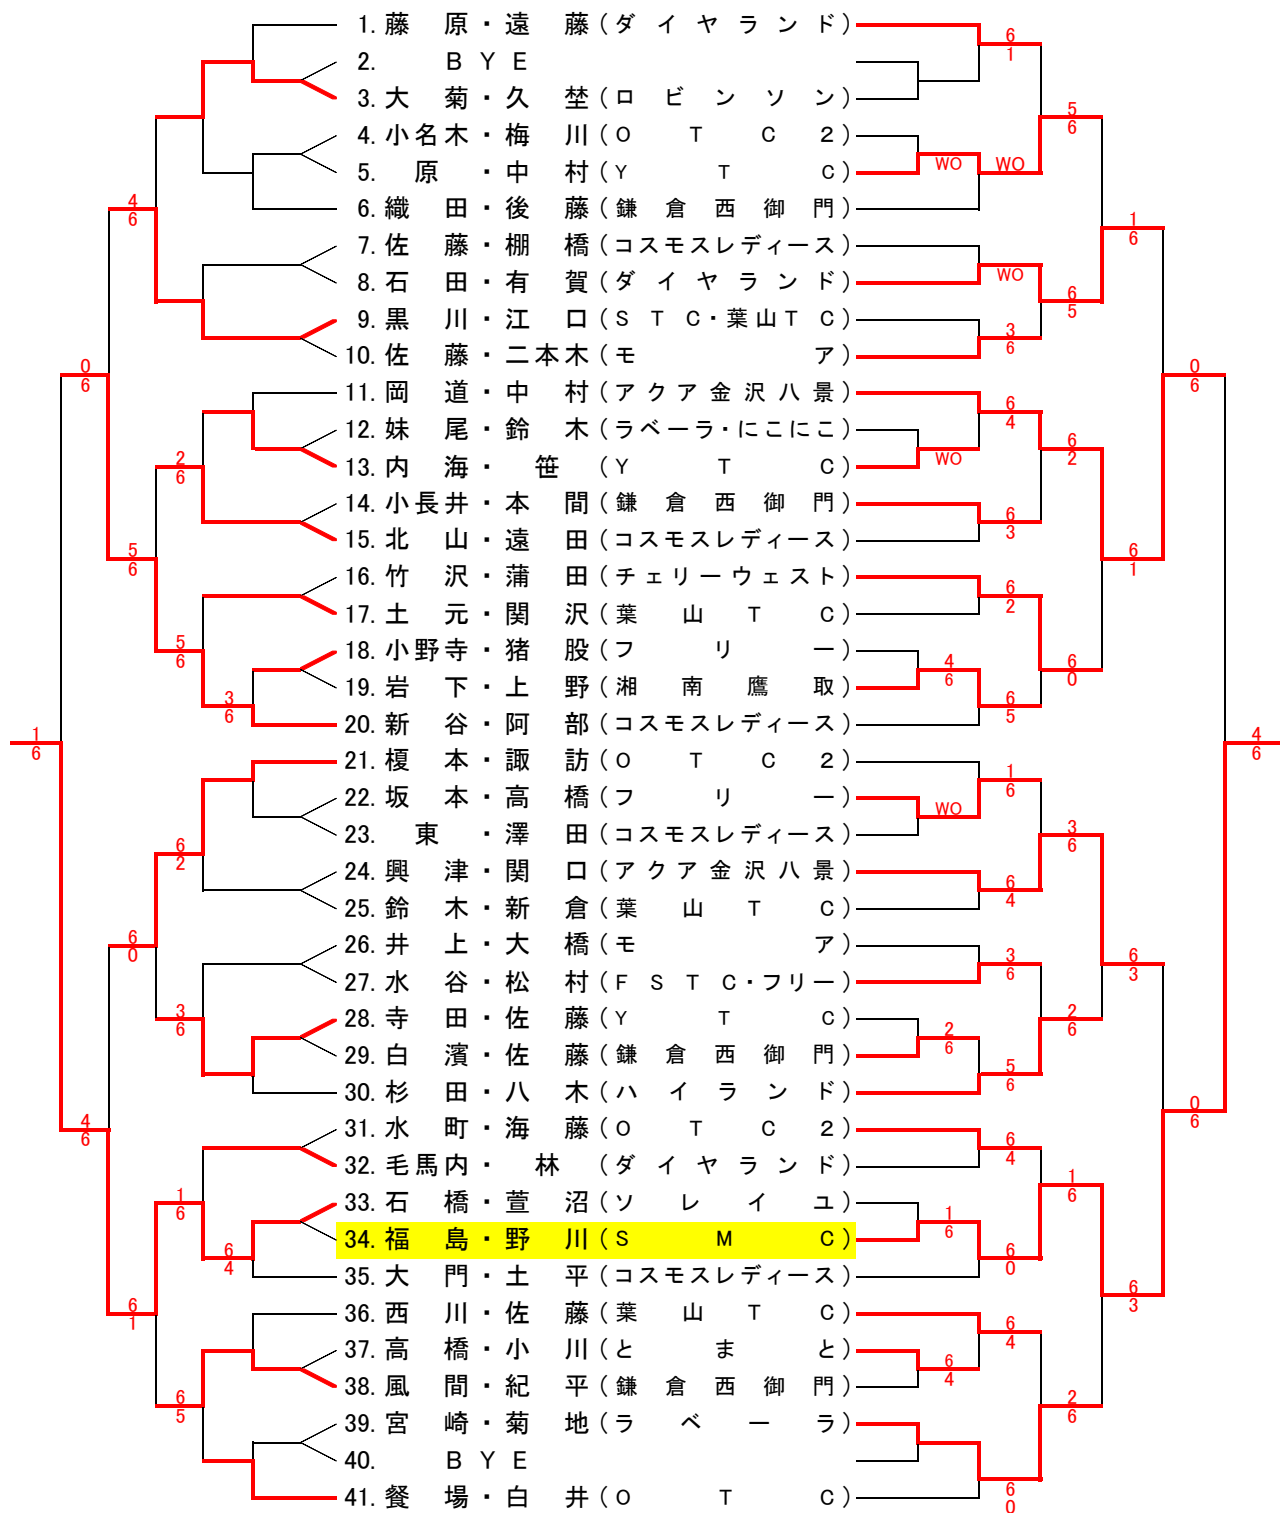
1. 藤原・遠藤（ダイヤランド）
2. BYE
3. 大菊・久埜（ロビンソン）
4. 小名木・梅川（OTC2）
5. 原・中村（YTC）
6. 織田・後藤（鎌倉西御門）
7. 佐藤・棚橋（コスモスレディース）
8. 石田・有賀（ダイヤランド）
9. 黒川・江口（STC・葉山TC）
10. 佐藤・二本木（モア）
11. 岡道・中村（アクア金沢八景）
12. 妹尾・鈴木（ラベーラ・にこにこ）
13. 内海・笹（YTC）
14. 小長井・本間（鎌倉西御門）
15. 北山・遠田（コスモスレディース）
16. 竹沢・蒲田（チェリーウェスト）
17. 土元・関沢（葉山TC）
18. 小野寺・猪股（フリー）
19. 岩下・上野（湘南鷹取）
20. 新谷・阿部（コスモスレディース）
21. 榎本・諏訪（OTC2）
22. 坂本・高橋（フリー）
23. 東・澤田（コスモスレディース）
24. 興津・関口（アクア金沢八景）
25. 鈴木・新倉（葉山TC）
26. 井上・大橋（モア）
27. 水谷・松村（FSTC・フリー）
28. 寺田・佐藤（YTC）
29. 白濱・佐藤（鎌倉西御門）
30. 杉田・八木（ハイランド）
31. 水町・海藤（OTC2）
32. 毛馬内・林（ダイヤランド）
33. 石橋・萱沼（ソレイユ）
34. 福島・野川（SMC）
35. 大門・土平（コスモスレディース）
36. 西川・佐藤（葉山TC）
37. 高橋・小川（とまと）
38. 風間・紀平（鎌倉西御門）
39. 宮崎・菊地（ラベーラ）
40. BYE
41. 餐場・白井（OTC）

6 1
WO
WO
5 6
1 6
WO
6 5
3 6
0 6
6 4
WO
6 2
6 3
6 1
6 2
4 6
6 0
6 5
4 6
1 6
WO
3 6
6 4
6 3
3 6
2 6
2 6
5 6
0 6
6 4
1 6
1 6
6 0
6 3
6 4
6 4
2 6
6 0

4 6
0 6
2 6
5 6
5 6
3 6
0 6
1 6
6 2
6 0
3 6
4 6
1 6
6 4
6 1
6 5